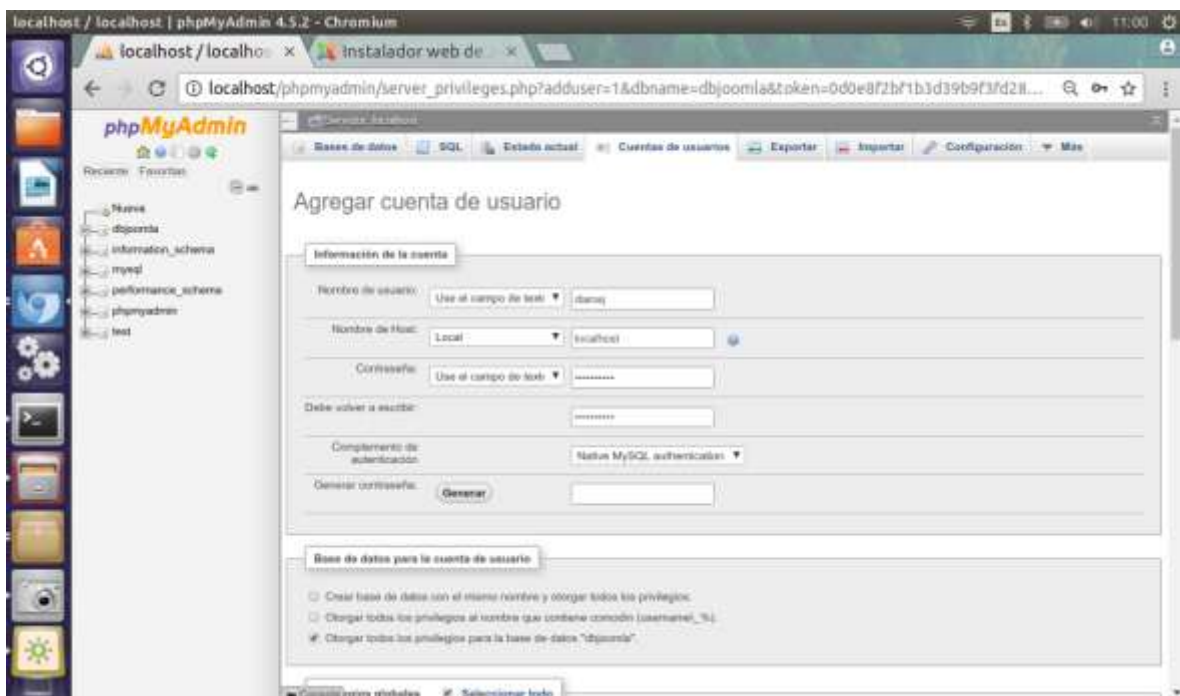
localhost / localhost | phpMyAdmin 4.5.2 - Chromium

11:00

localhost / localho ×

Instalador web de ×

localhost/phpmyadmin/server_privileges.php?adduser=1&dbname=dbjoomla&token=0d0e8f2bf1b3d39b9f3fd28...

phpMyAdmin

Reciente Favoritas

Nueva

dbjoomla

information_schema

mysql

performance_schema

phpmyadmin

test

Servidor: localhost

Bases de datos SQL Estado actual Cuentas de usuarios Exportar Importar Configuración Más

Agregar cuenta de usuario

Información de la cuenta

Nombre de usuario: Use el campo de text ▼ danaj

Nombre de Host: Local ▼ localhost

Contraseña: Use el campo de text ▼ ••••••••••

Debe volver a escribir: ••••••••••

Complemento de autenticación Native MySQL authentication ▼

Generar contraseña: Generar

Base de datos para la cuenta de usuario

Crear base de datos con el mismo nombre y otorgar todos los privilegios.

Otorgar todos los privilegios al nombre que contiene comodín (username\_%).

Otorgar todos los privilegios para la base de datos "dbjoomla".

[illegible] globales Seleccionar todo